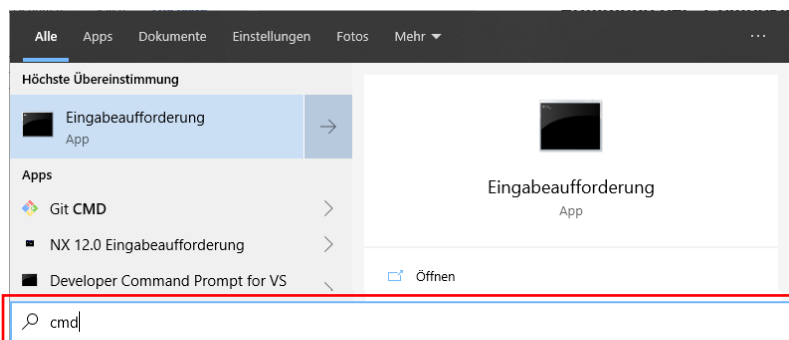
Alle Apps Dokumente Einstellungen Fotos Mehr ▾ ···

Höchste Übereinstimmung

Eingabeaufforderung
App

Apps

Git CMD

NX 12.0 Eingabeaufforderung

Developer Command Prompt for VS

Eingabeaufforderung
App

Öffnen

cmd